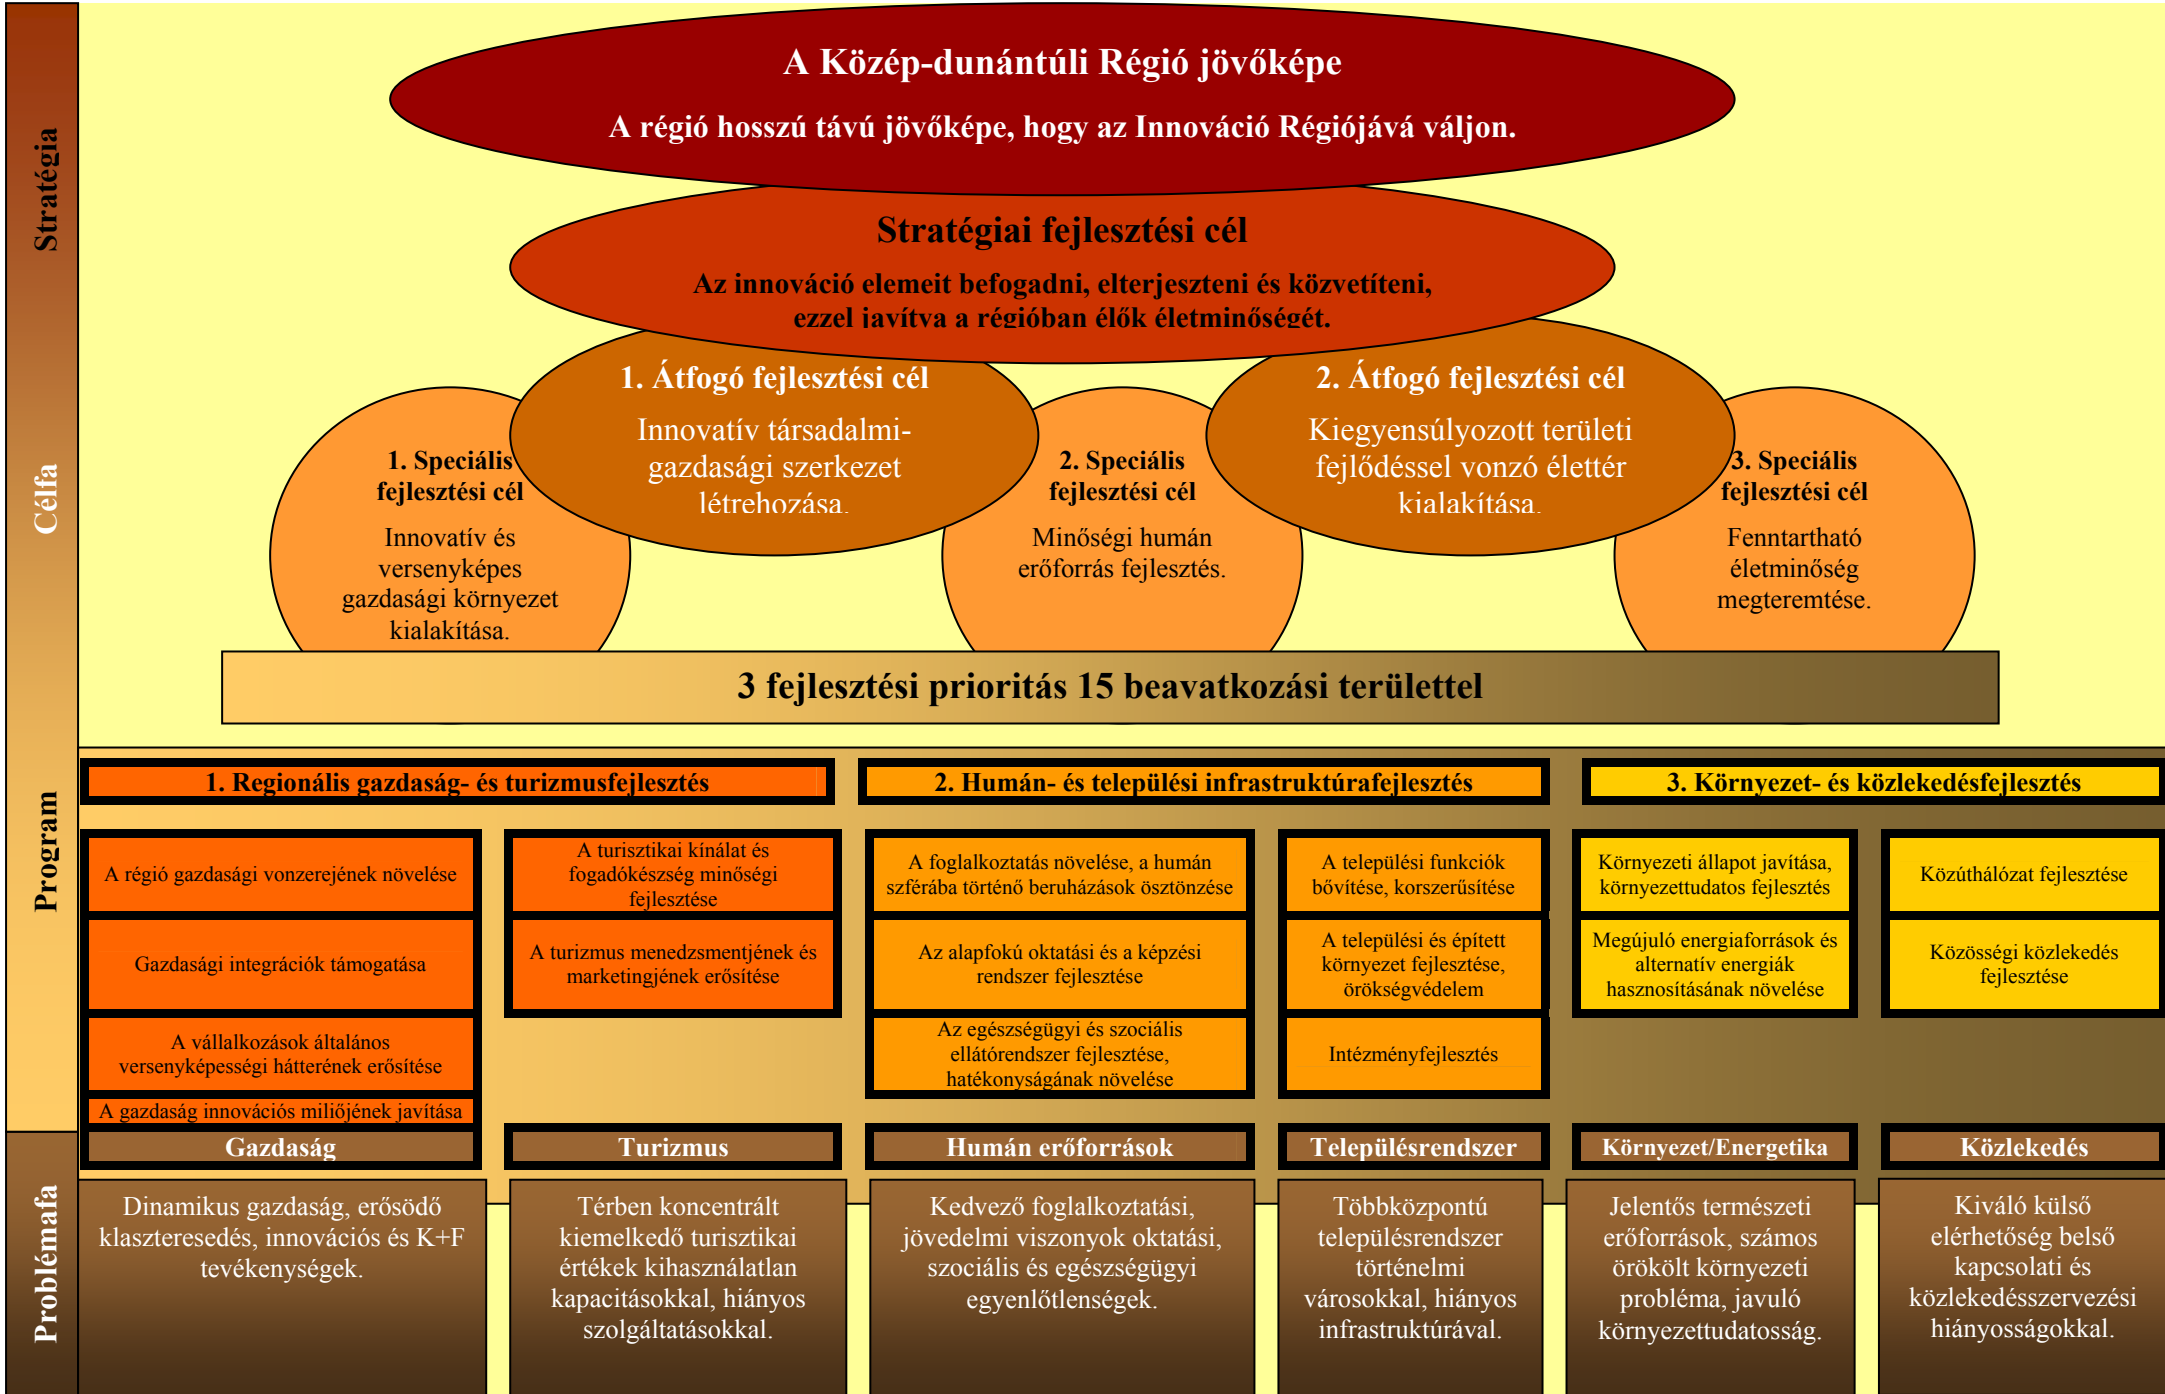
Stratégia

Célfa

Program

Problémafa

A Közép-dunántúli Régió jövőképe

A régió hosszú távú jövőképe, hogy az Innováció Régiójává váljon.

Stratégiai fejlesztési cél

Az innováció elemeit befogadni, elterjeszteni és közvetíteni, ezzel javítva a régióban élők életminőségét.

1. Átfogó fejlesztési cél

Innovatív társadalmi-gazdasági szerkezet létrehozása.

2. Átfogó fejlesztési cél

Kiegyensúlyozott területi fejlődéssel vonzó élettér kialakítása.

1. Speciális fejlesztési cél

Innovatív és versenyképes gazdasági környezet kialakítása.

2. Speciális fejlesztési cél

Minőségi humán erőforrás fejlesztés.

3. Speciális fejlesztési cél

Fenntartható életminőség megteremtése.

3 fejlesztési prioritás 15 beavatkozási területtel

1. Regionális gazdaság- és turizmusfejlesztés

2. Humán- és települési infrastruktúrafejlesztés

3. Környezet- és közlekedésfejlesztés

A régió gazdasági vonzerejének növelése

Gazdasági integrációk támogatása

A vállalkozások általános versenyképességi hátterének erősítése

A gazdaság innovációs miliőjének javítása

A turisztikai kínálat és fogadókészség minőségi fejlesztése

A turizmus menedzsmentjének és marketingjének erősítése

A foglalkoztatás növelése, a humán szférába történő beruházások ösztönzése

Az alapfokú oktatási és a képzési rendszer fejlesztése

Az egészségügyi és szociális ellátórendszer fejlesztése, hatékonyságának növelése

A települési funkciók bővítése, korszerűsítése

A települési és épített környezet fejlesztése, örökségvédelem

Intézményfejlesztés

Környezeti állapot javítása, környezettudatos fejlesztés

Megújuló energiaforrások és alternatív energiák hasznosításának növelése

Közúthálózat fejlesztése

Közösségi közlekedés fejlesztése

Gazdaság

Turizmus

Humán erőforrások

Településrendszer

Környezet/Energetika

Közlekedés

Dinamikus gazdaság, erősödő klaszteresedés, innovációs és K+F tevékenységek.

Térben koncentrált kiemelkedő turisztikai értékek kihasználatlan kapacitásokkal, hiányos szolgáltatásokkal.

Kedvező foglalkoztatási, jövedelmi viszonyok oktatási, szociális és egészségügyi egyenlőtlenségek.

Többközpontú településrendszer történelmi városokkal, hiányos infrastruktúrával.

Jelentős természeti erőforrások, számos örökölt környezeti probléma, javuló környezettudatosság.

Kiváló külső elérhetőség belső kapcsolati és közlekedésszervezési hiányosságokkal.